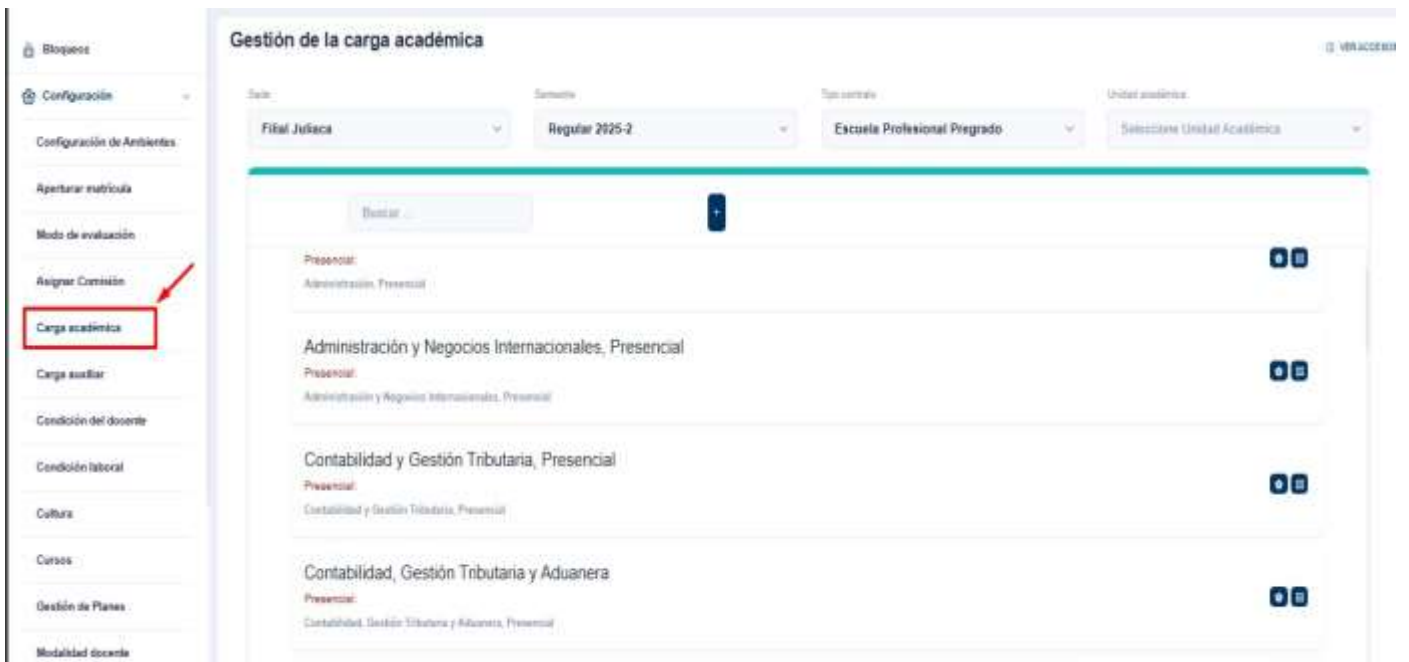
Bloqueos

Configuración

Configuración de Ambientes

Aperturar matrícula

Modo de evaluación

Asignar Comisión

Carga académica

Carga auxiliar

Condición del docente

Condición laboral

Cultura

Cursos

Gestión de Planes

Modalidad docente

Gestión de la carga académica

VER ACCESOS

Sede

Filial Juliaca

Semestre

Regular 2025-2

Tipo contrato

Escuela Profesional Pregrado

Unidad académica

Seleccione Unidad Académica

Buscar ...

+

Presencial

Administración, Presencial

Administración y Negocios Internacionales, Presencial

Presencial

Administración y Negocios Internacionales, Presencial

Contabilidad y Gestión Tributaria, Presencial

Presencial

Contabilidad y Gestión Tributaria, Presencial

Contabilidad, Gestión Tributaria y Aduanera

Presencial

Contabilidad, Gestión Tributaria y Aduanera, Presencial